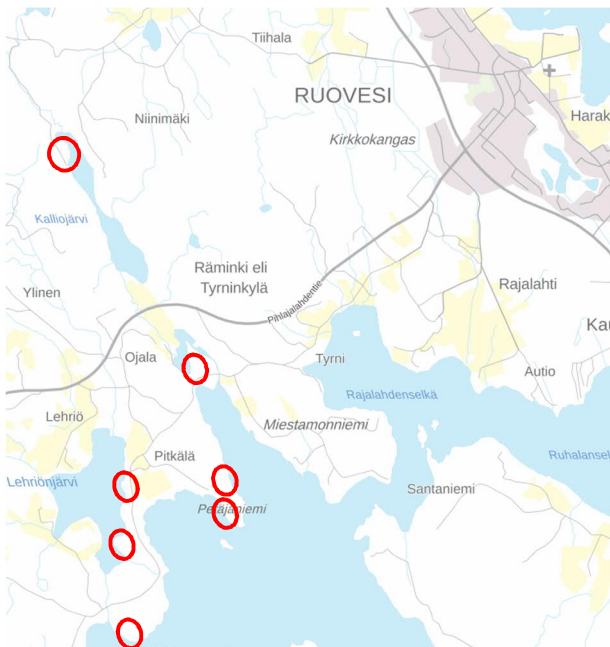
Tiihala
RUOVESI
Harak
Niinimäki
Kirkkokangas
Kalliojärvi
Räminki eli Tyrninkylä
Rajalahti
Ylinen
Pihlajalahdentie
Kau
Ojala
Tyrni
Autio
Rajalahdenselkä
Lehriö
Miestamonniemi
Ruhalansel
Pitkälä
Lehrionjärvi
Santaniemi
Petäjäniemi